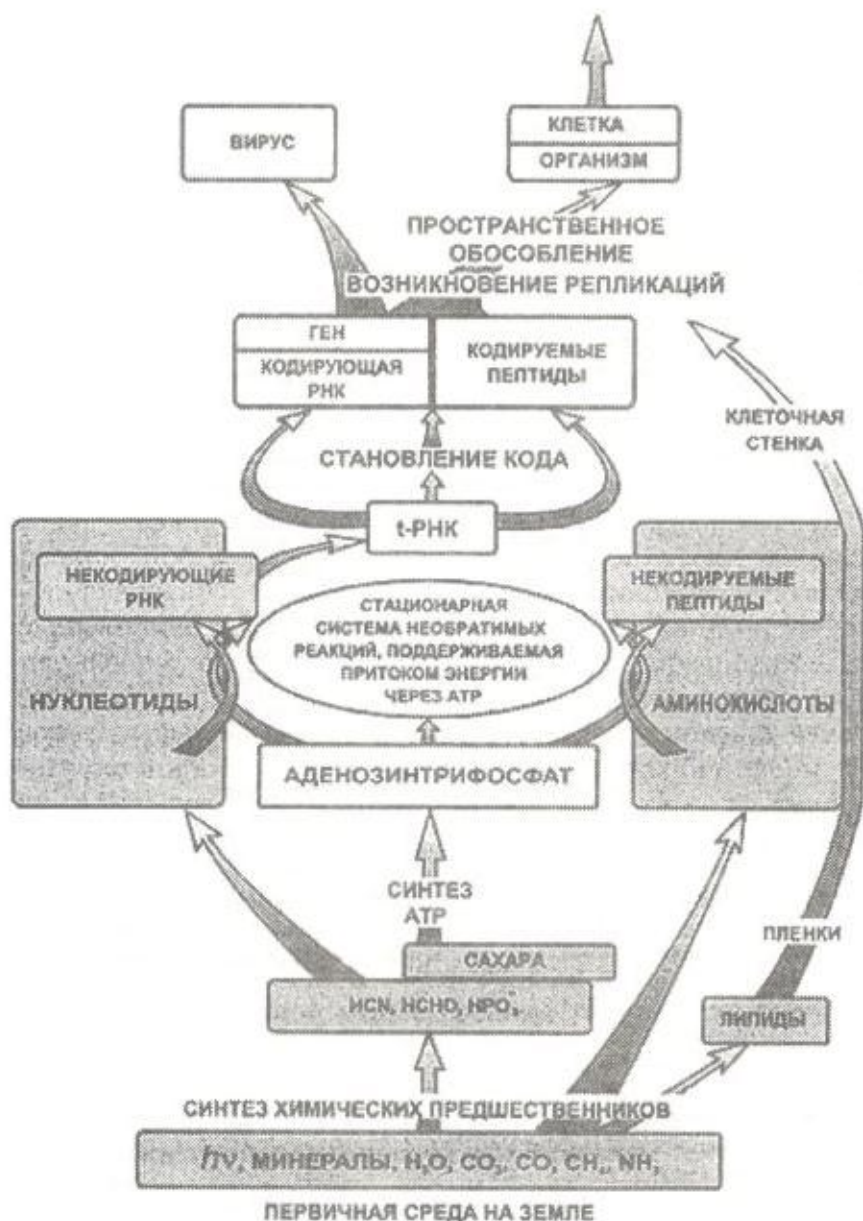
ВИРУС

КЛЕТКА

ОРГАНИЗМ

ПРОСТРАНСТВЕННОЕ ОБОСОБЛЕНИЕ

ВОЗНИКНОВЕНИЕ РЕПЛИКАЦИЙ

ГЕН

КОДИРУЮЩАЯ РНК

КОДИРУЕМЫЕ ПЕПТИДЫ

КЛЕТОЧНАЯ СТЕНКА

СТАНОВЛЕНИЕ КОДА

t-РНК

НЕКОДИРУЮЩИЕ РНК

СТАЦИОНАРНАЯ СИСТЕМА НЕОБРАТИМЫХ РЕАКЦИЙ, ПОДДЕРЖИВАЕМАЯ ПРИТОКОМ ЭНЕРГИИ ЧЕРЕЗ АТР

НЕКОДИРУЕМЫЕ ПЕПТИДЫ

НУКЛЕОТИДЫ

АМИНОКИСЛОТЫ

АДЕНОЗИНТРИФОСФАТ

СИНТЕЗ АТР

ПЛЕНКИ

САХАРА

$HCN$, $HCHO$, $HPO_3^-$

ЛИПИДЫ

СИНТЕЗ ХИМИЧЕСКИХ ПРЕДШЕСТВЕННИКОВ

$h\nu$, МИНЕРАЛЫ, $H_2O$, $CO_2$, $CO$, $CH_4$, $NH_3$

ПЕРВИЧНАЯ СРЕДА НА ЗЕМЛЕ